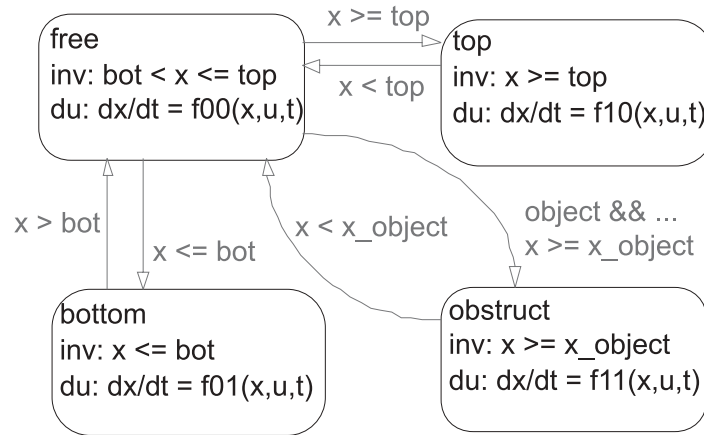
free
inv: bot < x <= top
du: dx/dt = f00(x,u,t)

x >= top

x < top

top
inv: x >= top
du: dx/dt = f10(x,u,t)

x > bot

x <= bot

x < x_object

object && ...
x >= x_object

bottom
inv: x <= bot
du: dx/dt = f01(x,u,t)

obstruct
inv: x >= x_object
du: dx/dt = f11(x,u,t)